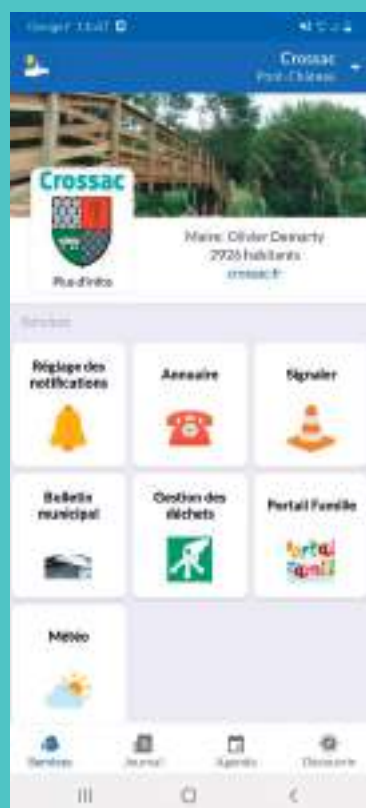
Orange F 13:47

Crossac
Pont-Château

Crossac

Plus d'infos

Maire : Olivier Demarty
2926 habitants
crossac.fr

Services

Réglage des notifications

Annuaire

Signaler

Bulletin municipal

Gestion des déchets

Portail Famille

Portail Famille

Météo

Services

Journal

Agenda

Découvrir